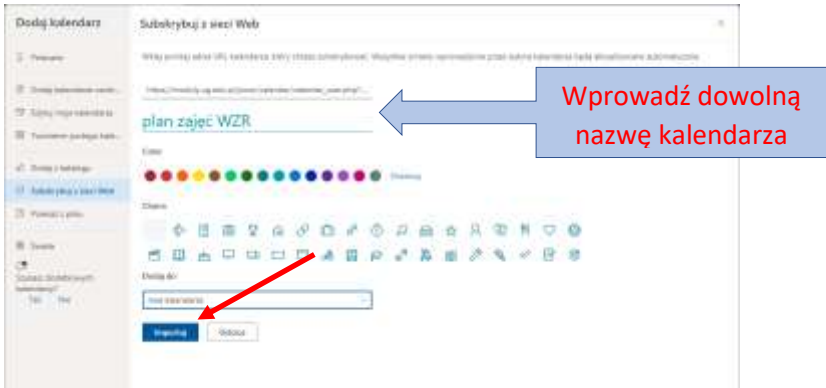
Dodaj kalendarz

Subskrybuj z sieci Web

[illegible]

https://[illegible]

Wprowadź dowolną nazwę kalendarza

plan zajęć WZR

Kolor

Dostosuj

Charm

Dodaj do

Inne kalendarze

Importuj

Odrzuć

Pionowo

Dodaj kalendarz osobisty

Dodaj kalendarz szkolny

Przeglądaj kalendarze grup

Dodaj z katalogu

Subskrybuj z sieci Web

Przekaż z pliku

Święta

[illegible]

Tak Nie